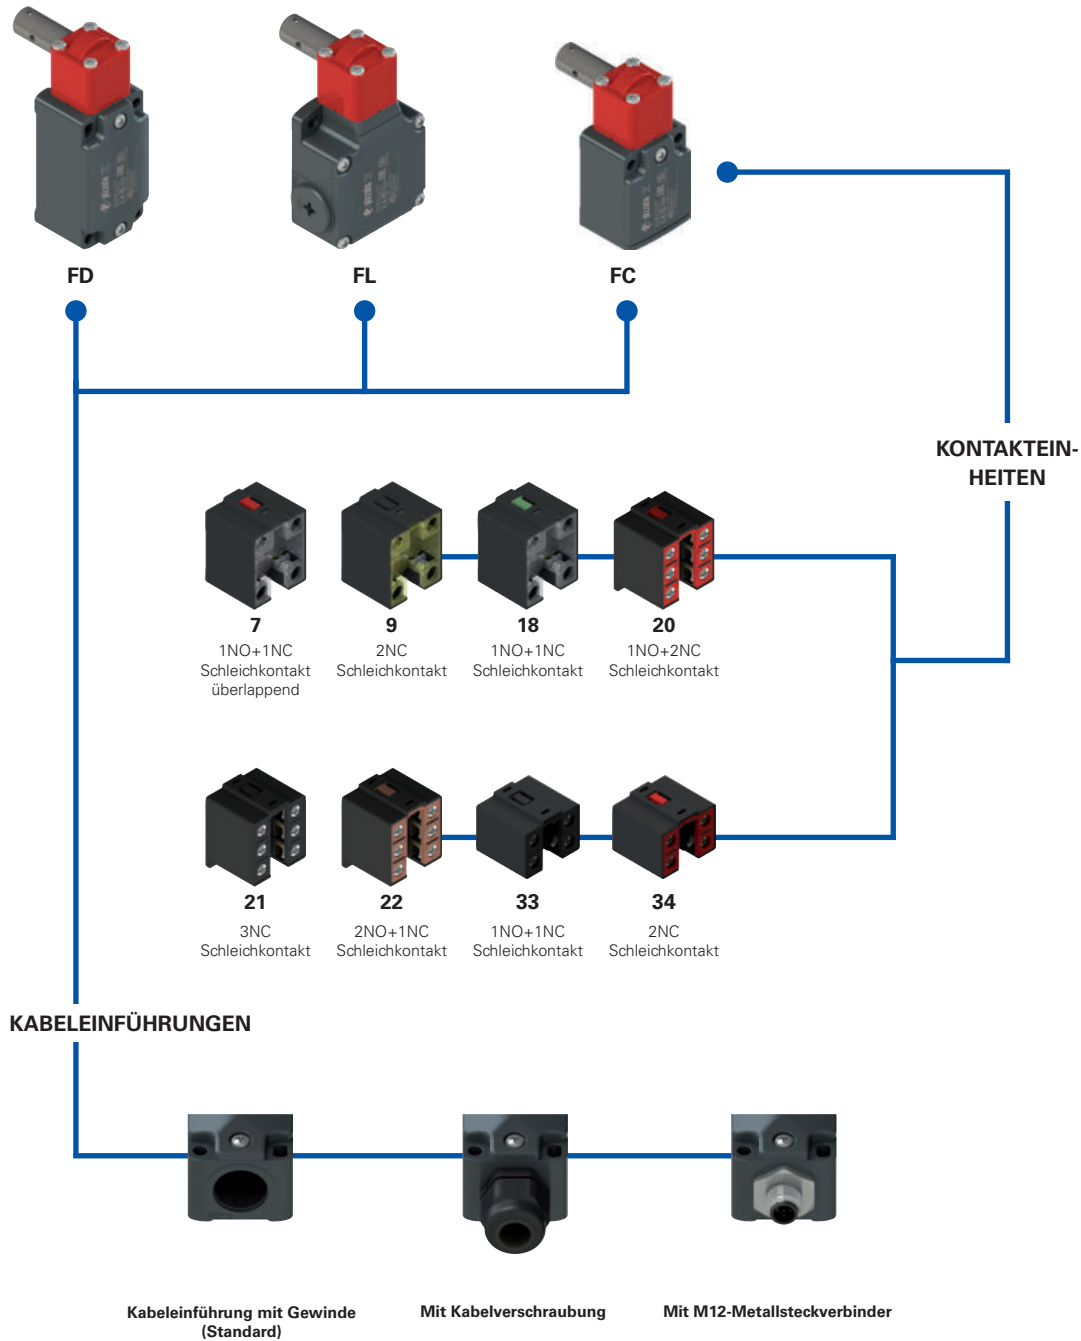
FD

FL

FC

KONTAKTEIN-HEITEN

7
1NO+1NC
Schleichkontakt
überlappend

9
2NC
Schleichkontakt

18
1NO+1NC
Schleichkontakt

20
1NO+2NC
Schleichkontakt

21
3NC
Schleichkontakt

22
2NO+1NC
Schleichkontakt

33
1NO+1NC
Schleichkontakt

34
2NC
Schleichkontakt

KABELEINFÜHRUNGEN

Kabeleinführung mit Gewinde (Standard)

Mit Kabelverschraubung

Mit M12-Metallsteckverbinder